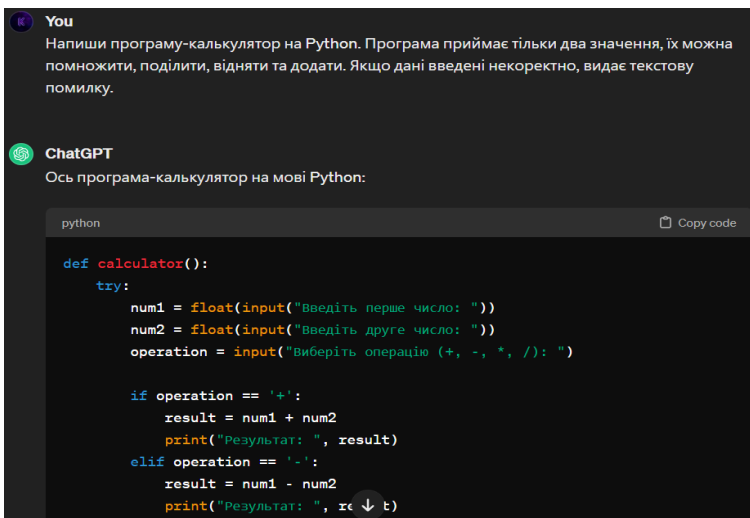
You

Напиши програму-калькулятор на Python. Програма приймає тільки два значення, їх можна помножити, поділити, відняти та додати. Якщо дані введені некоректно, видає текстову помилку.

ChatGPT

Ось програма-калькулятор на мові Python:

python

Copy code

```
def calculator():
    try:
        num1 = float(input("Введіть перше число: "))
        num2 = float(input("Введіть друге число: "))
        operation = input("Виберіть операцію (+, -, *, /): ")

        if operation == '+':
            result = num1 + num2
            print("Результат: ", result)
        elif operation == '-':
            result = num1 - num2
            print("Результат: ", re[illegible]t)
```